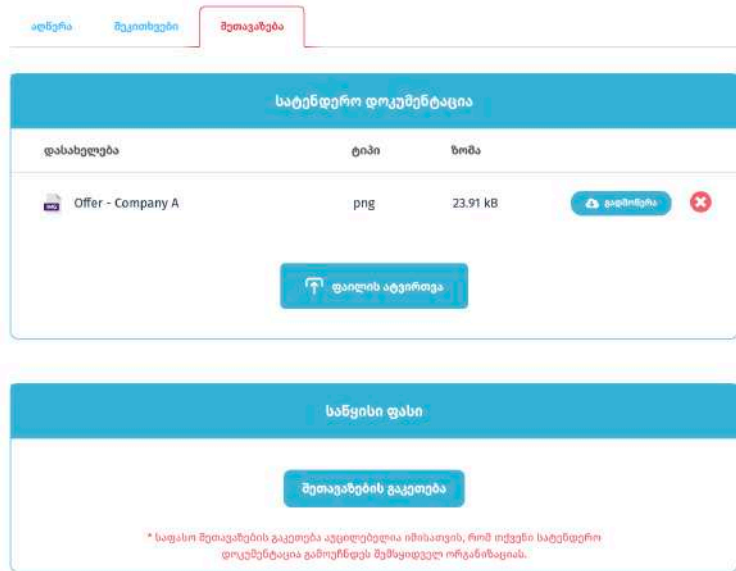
აღწერა შეკითხვები შეთავაზება

სატენდერო დოკუმენტაცია

| დასახელება | ტიპი | ზომა | | |
|---|---|---|---|---|
| Offer - Company A | png | 23.91 kB | გადმოწერა | |

ფაილის ატვირთვა

საწყისი ფასი

შეთავაზების გაკეთება

* საფასო შეთავაზების გაკეთება აუცილებელია იმისათვის, რომ თქვენი სატენდერო დოკუმენტაცია გამოეწნდეს შემსყიდველ ორგანიზაციას.